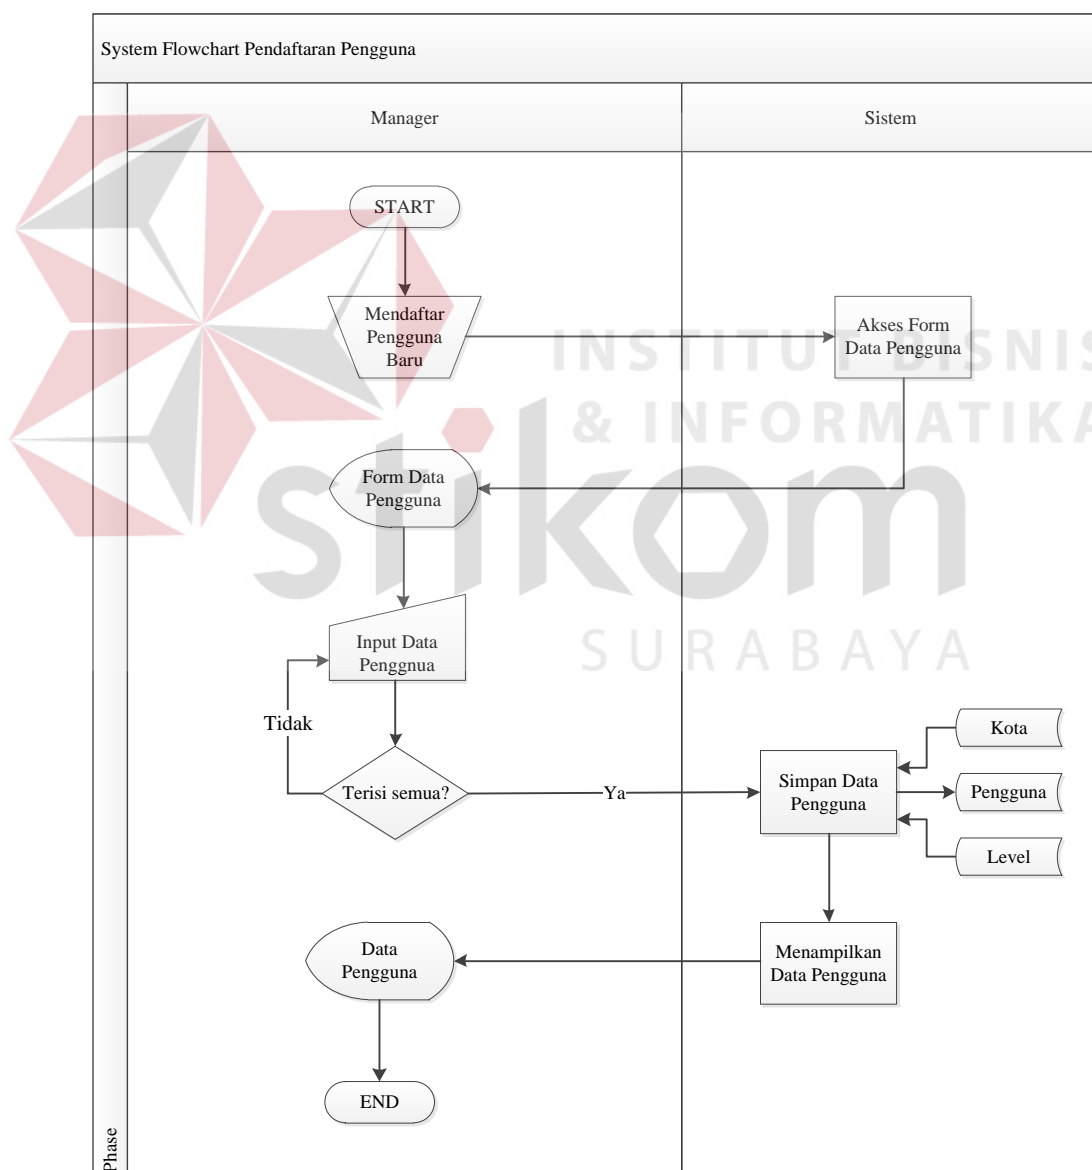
System Flowchart Pendaftaran Pengguna

Manager

Sistem

START

Mendaftar Pengguna Baru

Akses Form Data Pengguna

INSTITUT BISNIS & INFORMATIKA

stikom

SURABAYA

Form Data Pengguna

Input Data Penggnua

Tidak

Terisi semua?

Ya

Kota

Simpan Data Pengguna

Pengguna

Level

Data Pengguna

Menampilkan Data Pengguna

END

Phase